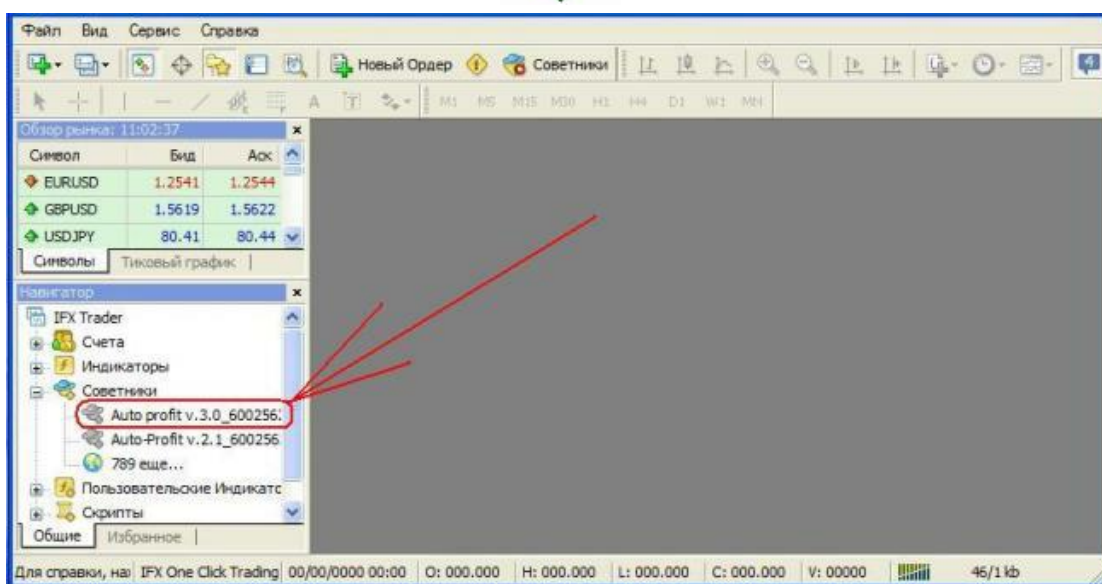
Файл Вид Сервис Справка

Новый Ордер Советники

M1 M5 M15 M30 H1 H4 D1 W1 MN

Обзор рынка: 11:02:37

| Символ | Бид | Аск |
|---|---|---|
| EURUSD | 1.2541 | 1.2544 |
| GBPUSD | 1.5619 | 1.5622 |
| USDJPY | 80.41 | 80.44 |

Символы Тиковый график

Навигатор

IFX Trader
Счета
Индикаторы
Советники
Auto profit v.3.0_600256:
Auto-Profit v.2.1_600256
789 еще...
Пользовательские Индикатс
Скрипты

Общие Избранное

Для справки, на: IFX One Click Trading 00/00/0000 00:00 O: 000.000 H: 000.000 L: 000.000 C: 000.000 V: 00000 46/1 kb